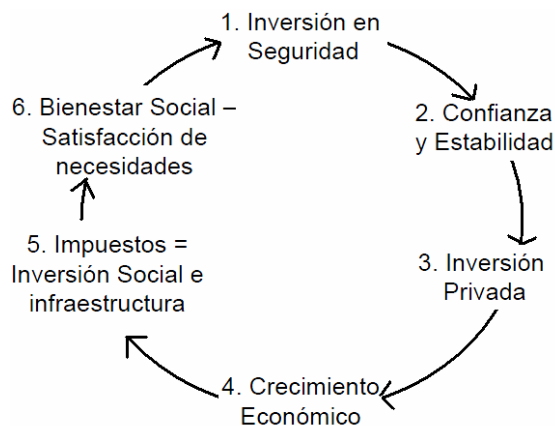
1. Inversión en Seguridad

2. Confianza y Estabilidad

3. Inversión Privada

4. Crecimiento Económico

5. Impuestos = Inversión Social e infraestructura

6. Bienestar Social – Satisfacción de necesidades